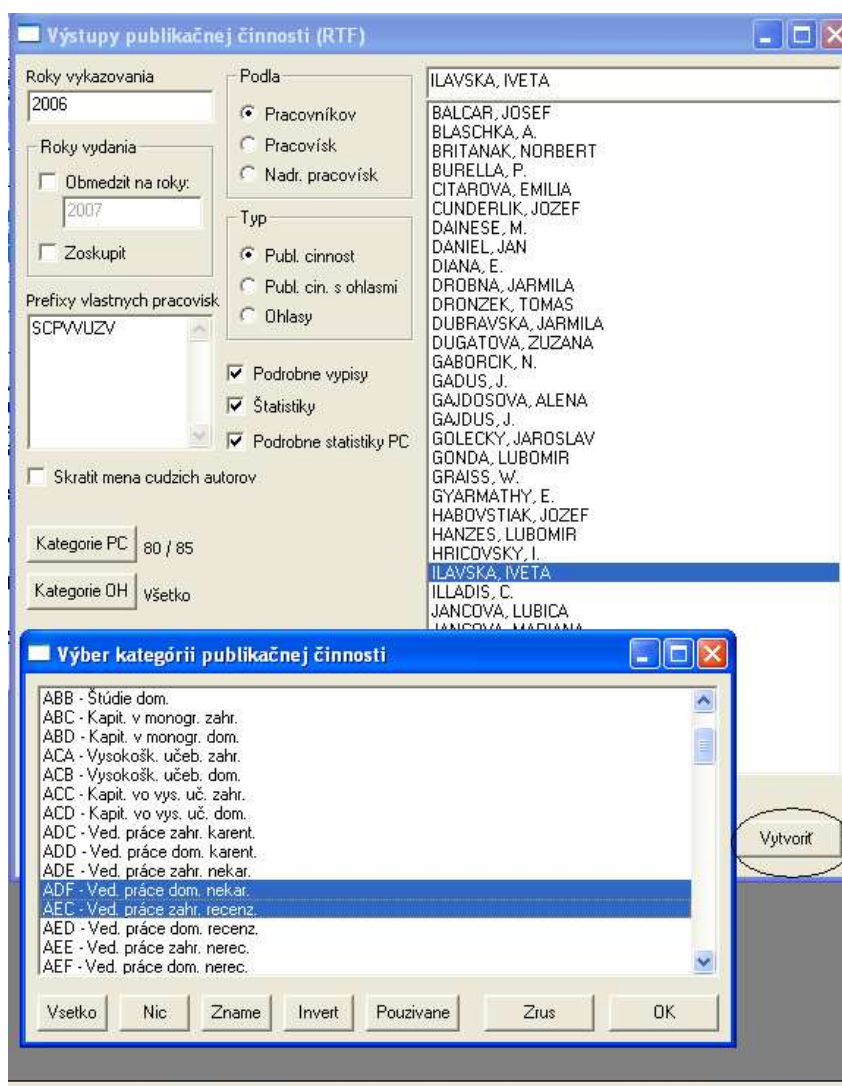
Výstupy publikačnej činnosti (RTF)

Roky vykazovania
2006

Roky vydania
Obmedzit na roky:
2007
Zoskupit

Prefixy vlastnych pracovisk
SCPVVUZV

Podla
Pracovníkov
Pracovísk
Nadr. pracovísk

Typ
Publ. cinnost
Publ. cin. s ohlasmi
Ohlasy

Podrobne vypisy
Štatistiky
Podrobne statistiky PC

Skratit mena cudzich autorov

Kategorie PC 80 / 85
Kategorie OH Všetko

ILAVSKA, IVETA

BALCAR, JOSEF
BLASCHKA, A.
BRITANAK, NORBERT
BURELLA, P.
CITAROVA, EMILIA
CUNDERLIK, JOZEF
DAINESE, M.
DANIEL, JAN
DIANA, E.
DROBNA, JARMILA
DRONZEK, TOMAS
DUBRAVSKA, JARMILA
DUGATOVA, ZUZANA
GABORCIK, N.
GADUS, J.
GAJDOSOVA, ALENA
GAJDUS, J.
GOLECKY, JAROSLAV
GONDA, LUBOMIR
GRAISS, W.
GYARMATHY, E.
HABOVSTIAK, JOZEF
HANZES, LUBOMIR
HRICOVSKY, I.
ILAVSKA, IVETA
ILLADIS, C.
JANCOVA, LUBICA
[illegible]

Vytvoriť

Výber kategórii publikačnej činnosti

ABB - Štúdie dom.
ABC - Kapit. v monogr. zahr.
ABD - Kapit. v monogr. dom.
ACA - Vysokošk. učeb. zahr.
ACB - Vysokošk. učeb. dom.
ACC - Kapit. vo vys. uč. zahr.
ACD - Kapit. vo vys. uč. dom.
ADC - Ved. práce zahr. karent.
ADD - Ved. práce dom. karent.
ADE - Ved. práce zahr. nekar.
ADF - Ved. práce dom. nekar.
AEC - Ved. práce zahr. recenz.
AED - Ved. práce dom. recenz.
AEE - Ved. práce zahr. nerec.
AEF - Ved. práce dom. nerec.

Vsetko Nic Zname Invert Pouzivane Zrus OK